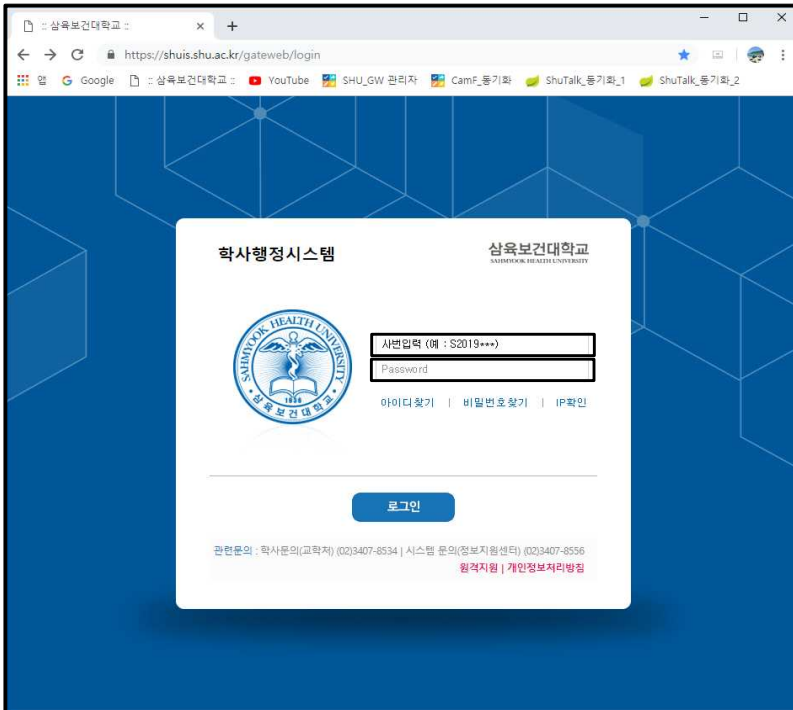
:: 삼육보건대학교 ::
×
+
https://shuis.shu.ac.kr/gateweb/login
앱 Google :: 삼육보건대학교 :: YouTube SHU_GW 관리자 CamF_동기화 ShuTalk_동기화_1 ShuTalk_동기화_2

학사행정시스템
삼육보건대학교
SAHMYOOK HEALTH UNIVERSITY

SAHMYOOK HEALTH UNIVERSITY
1936
삼육보건대학교

사번입력 (예 : S2019***)
Password
아이디찾기 | 비밀번호찾기 | IP확인

로그인

관련문의 : 학사문의(교학처) (02)3407-8534 | 시스템 문의(정보지원센터) (02)3407-8556
원격지원 | 개인정보처리방침